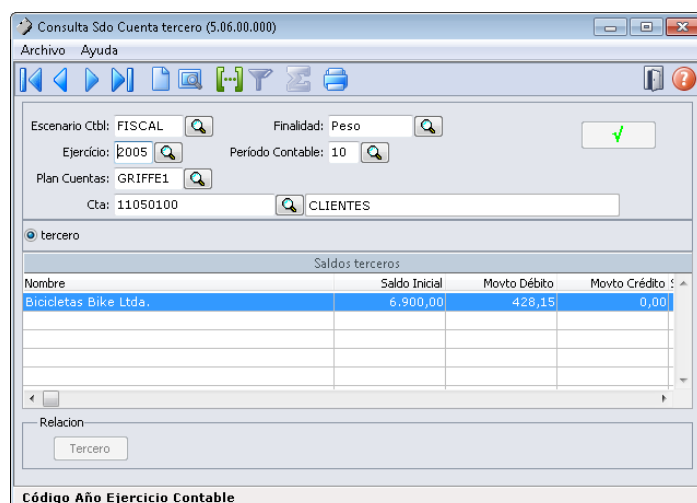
Consulta Sdo Cuenta tercero (5.06.00.000)

Archivo Ayuda

Escenario Ctbl: FISCAL
Finalidad: Peso
Ejercicio: 2005
Período Contable: 10
Plan Cuentas: GRIFFE1
Cta: 11050100
CLIENTES

tercero

Saldos terceros

| Nombre | Saldo Inicial | Movto Débito | Movto Crédito |
|---|---|---|---|
| Bicicletas Bike Ltda. | 6.900,00 | 428,15 | 0,00 |

Relacion

Tercero

Código Año Ejercicio Contable